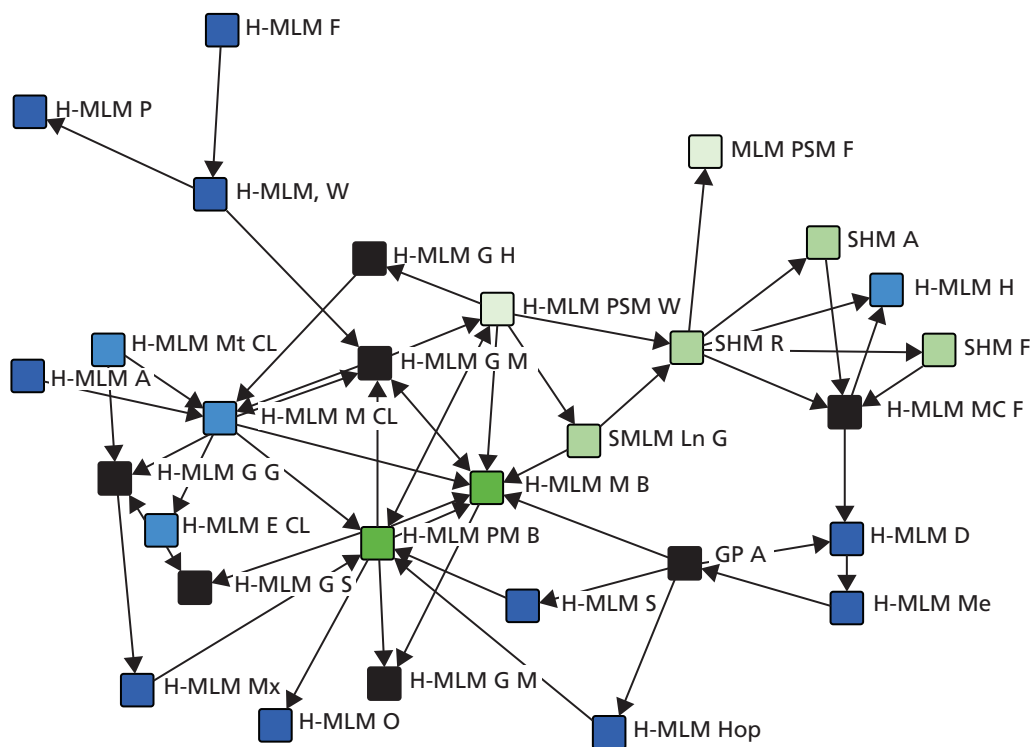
H-MLM F

H-MLM P

H-MLM, W

MLM PSM F

SHM A

H-MLM G H

H-MLM PSM W

H-MLM H

H-MLM Mt CL

SHM R

SHM F

H-MLM A

H-MLM G M

H-MLM M CL

H-MLM MC F

SMLM Ln G

H-MLM G G

H-MLM M B

H-MLM E CL

H-MLM D

H-MLM PM B

GP A

H-MLM G S

H-MLM S

H-MLM Me

H-MLM Mx

H-MLM G M

H-MLM O

H-MLM Hop